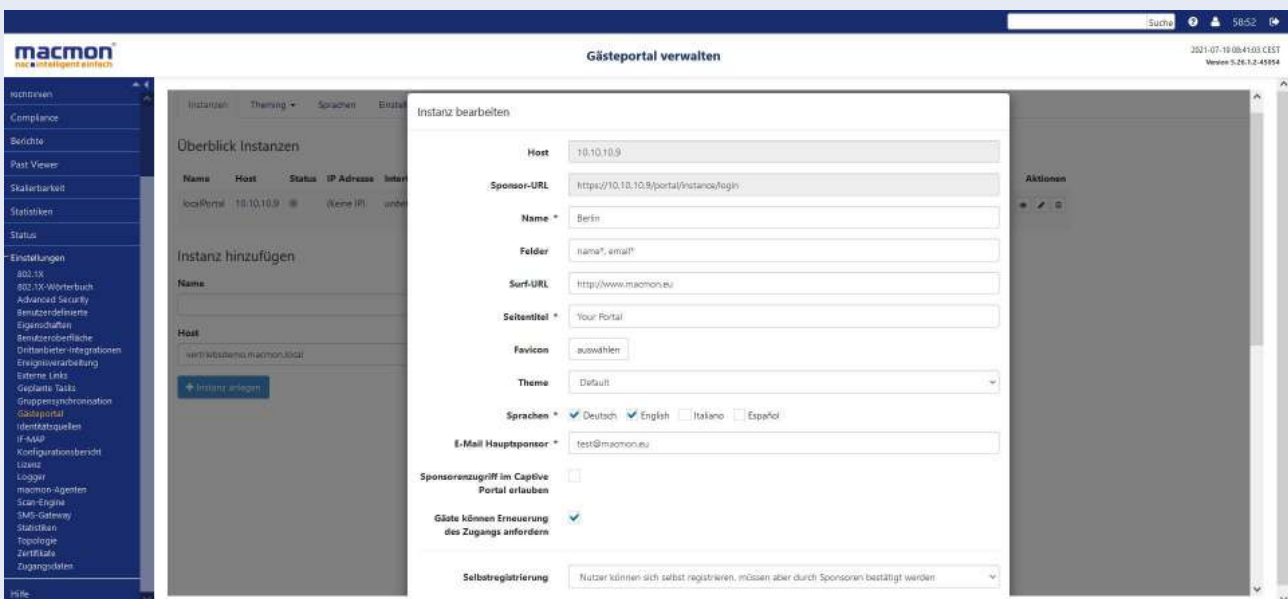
Suche 58:52

macmon
nac intelligent einfach

Gästeportal verwalten

2021-07-19 08:41:03 CEST
Version 5.26.1.2-45054

Richtlinien
Compliance
Berichte
Past Viewer
Skalierbarkeit
Statistiken
Status
Einstellungen
802.1X
802.1X-Wörterbuch
Advanced Security
Benutzerdefinierte Eigenschaften
Benutzeroberfläche
Drittanbieter-Integrationen
Ereignisverarbeitung
Externe Links
Geplante Tasks
Gruppensynchronisation
Gästeportal
Identitätsquellen
IF-MAP
Konfigurationsbericht
Lizenz
Logger
macmon-Agenten
Scan-Engine
SMS-Gateway
Statistiken
Topologie
Zertifikate
Zugangsdaten
Hilfe

Instanzen Theming Sprachen Einstel

Überblick Instanzen

| Name | Host | Status | IP Adresse | Inter | Aktionen |
|---|---|---|---|---|---|
| localPortal | 10.10.10.9 | | (Keine IP) | unbe | |

Instanz hinzufügen
Name
Host
vertriebsdemo.macmon.local
+ Instanz anlegen

Instanz bearbeiten

Host 10.10.10.9
Sponsor-URL https://10.10.10.9/portal/instance/login
Name * Berlin
Felder name*, email*
Surf-URL http://www.macmon.eu
Seitentitel * Your Portal
Favicon auswählen
Theme Default
Sprachen * Deutsch English Italiano Español
E-Mail Hauptsponsor * test@macmon.eu
Sponsorenzugriff im Captive Portal erlauben
Gäste können Erneuerung des Zugangs anfordern
Selbstregistrierung Nutzer können sich selbst registrieren, müssen aber durch Sponsoren bestätigt werden